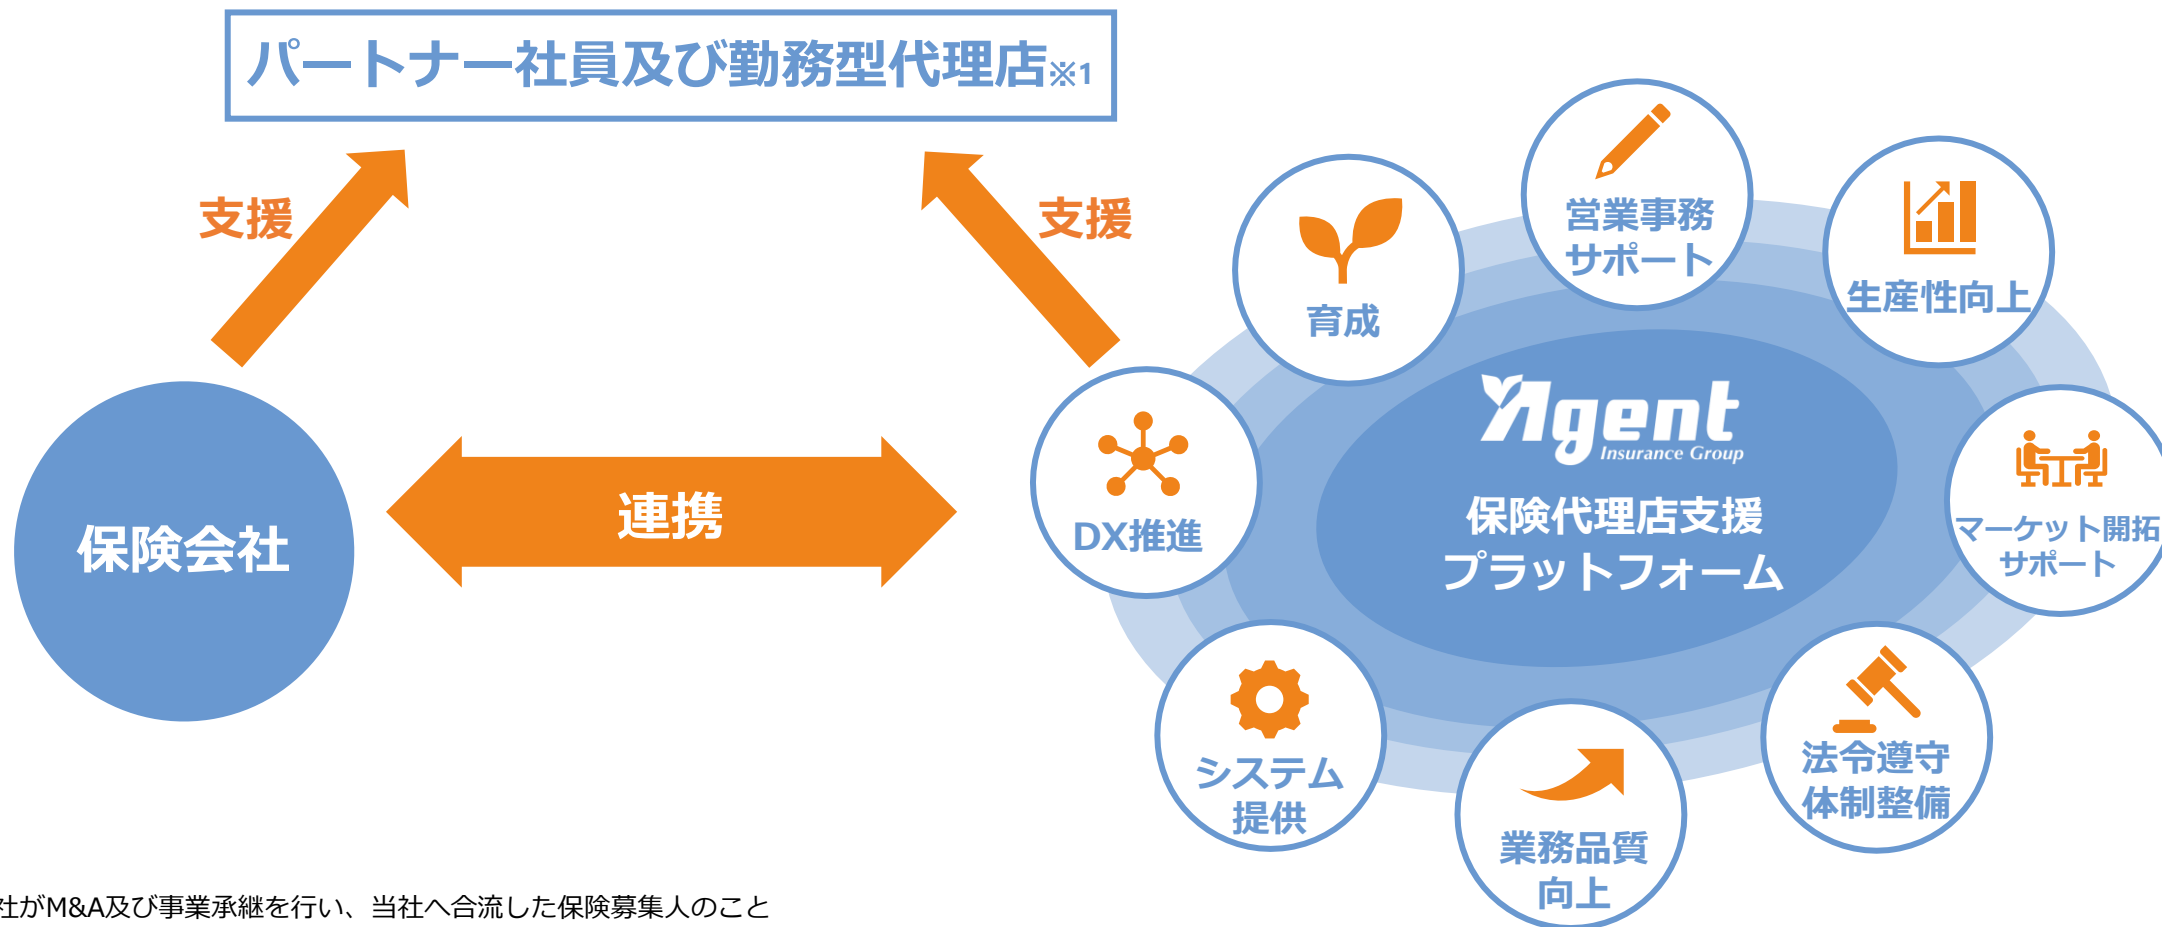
パートナー社員及び勤務型代理店※1

支援

支援

保険会社

連携

育成

営業事務
サポート

生産性向上

DX推進

Agent
Insurance Group

保険代理店支援
プラットフォーム

マーケット開拓
サポート

システム
提供

業務品質
向上

法令遵守
体制整備

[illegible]社がM&A及び事業承継を行い、当社へ合流した保険募集人のこと